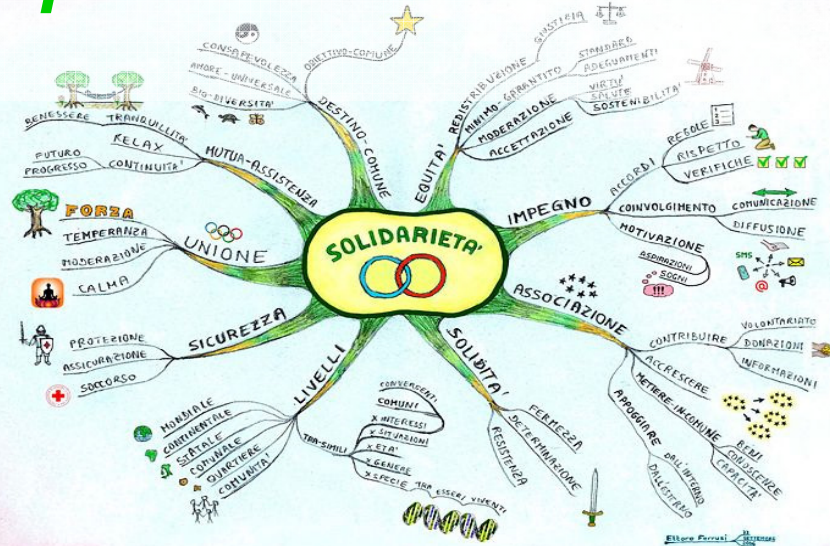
SOLIDARIETA'

DESTINO-COMUNE
OBIETTIVO-COMUNE
CONSAPEVOLEZZA
AMORE-UNIVERSALE
BIO-DIVERSITA'

EQUITA'
REDISTRIBUZIONE
GIUSTIZIA
MINIMO-GARANTITO
STANDARD
ADEGUAMENTI
MODERAZIONE
VIRTU'
SALUTE
ACCETTAZIONE
SOSTENIBILITA'

MUTUA-ASSISTENZA
TRANQUILLITA'
BENESSERE
RELAX
CONTINUITA'
FUTURO
PROGRESSO

IMPEGNO
ACCORDI
REGOLE
RISPETTO
VERIFICHE
COINVOLGIMENTO
COMUNICAZIONE
DIFFUSIONE
MOTIVAZIONE
ASPIRAZIONI
SOGNI
!!!
SMS
@

UNIONE
FORZA
TEMPERANZA
MODERAZIONE
CALMA

ASSOCIAZIONE
CONTRIBUIRE
VOLONTARIATO
DONAZIONI
INFORMAZIONI
ACCRESCERE
METTERE-IN-COMUNE
BENI
CONOSCENZE
CAPACITA'
APPOGGIARE
DALL'INTERNO
DALL'ESTERNO

SICUREZZA
PROTEZIONE
ASSICURAZIONE
SOCCORSO

LIVELLI
MONDIALE
CONTINENTALE
STATALE
COMUNALE
QUARTIERE
COMUNITA'
TRA-SIMILI
CONVERGENTI
COMUNI
X INTERESSI
X SITUAZIONI
X ETA'
X GENERE
X SPECIE
TRA ESSERI VIVENTI

SOLIDITA'
FERMEZZA
DETERMINAZIONE
RESISTENZA

Ettore Ferrusi 21 SETTEMBRE 2006